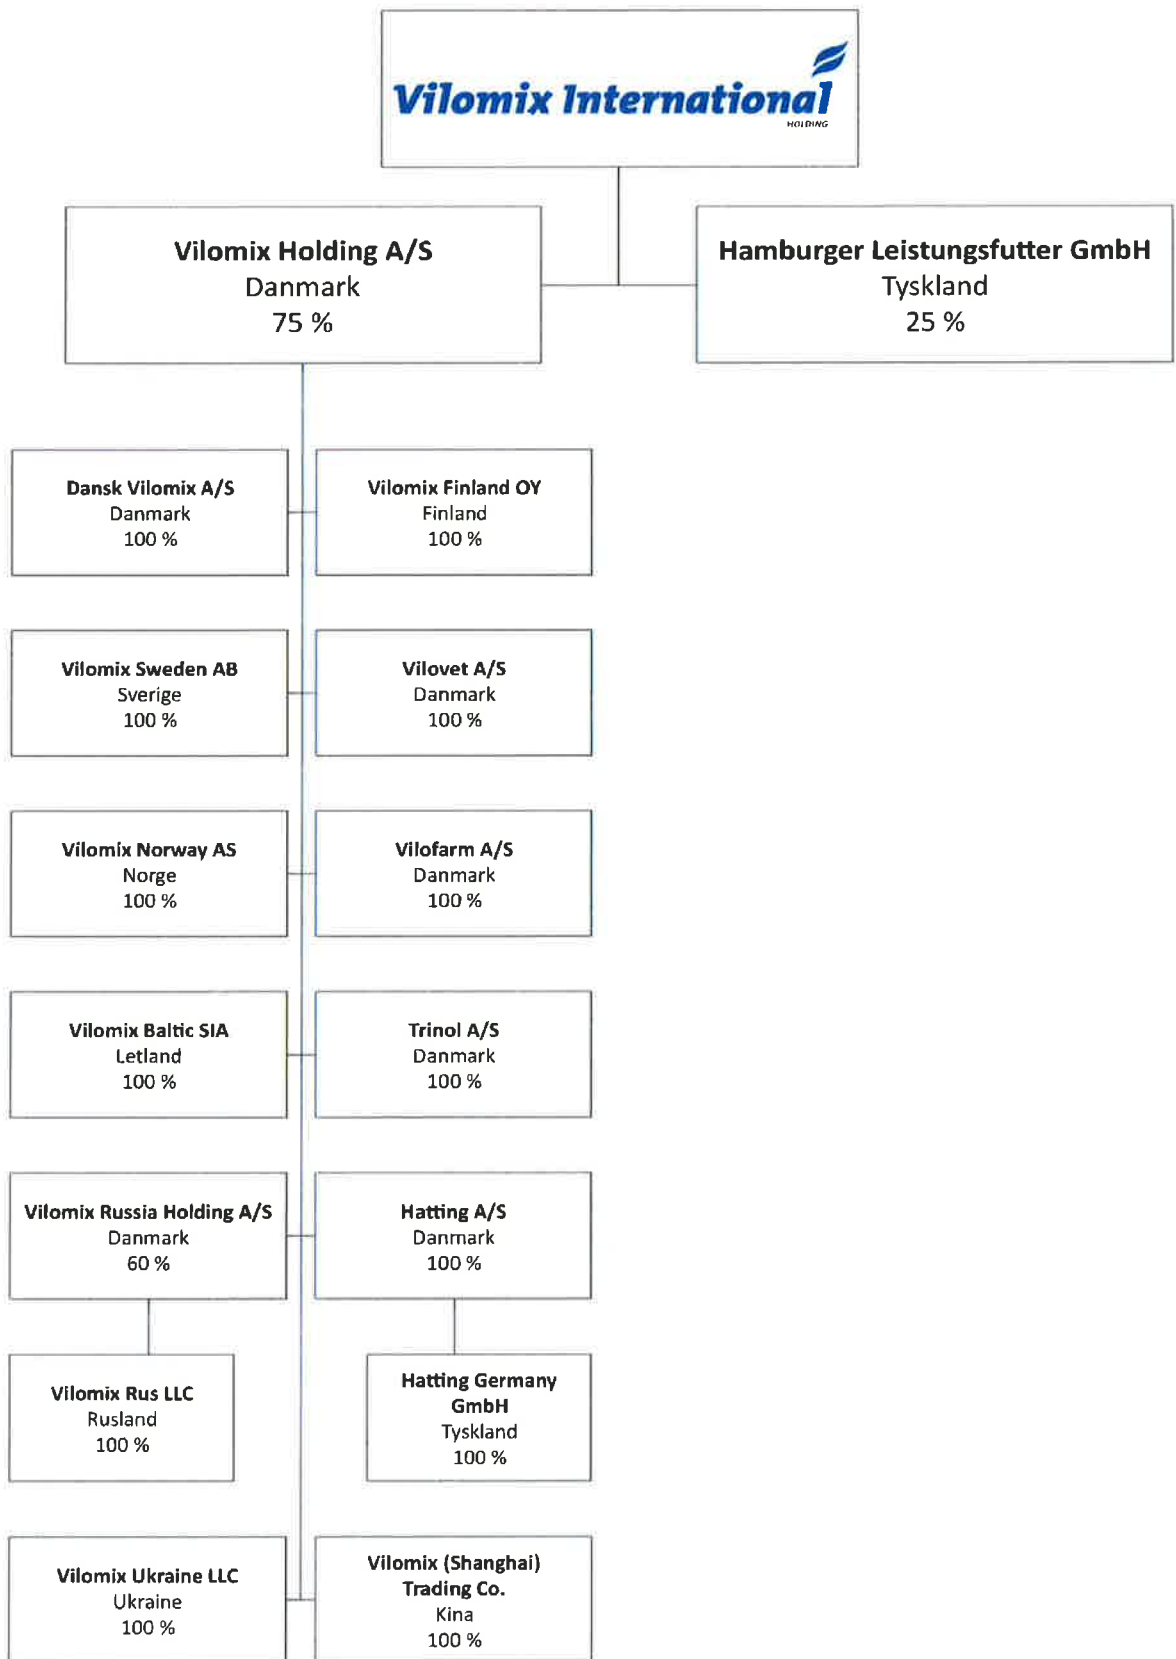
Vilomix International
HOLDING

Vilomix Holding A/S
Danmark
75 %

Hamburger Leistungsfutter GmbH
Tyskland
25 %

Dansk Vilomix A/S
Danmark
100 %

Vilomix Finland OY
Finland
100 %

Vilomix Sweden AB
Sverige
100 %

Vilovet A/S
Danmark
100 %

Vilomix Norway AS
Norge
100 %

Vilofarm A/S
Danmark
100 %

Vilomix Baltic SIA
Letland
100 %

Trinol A/S
Danmark
100 %

Vilomix Russia Holding A/S
Danmark
60 %

Hatting A/S
Danmark
100 %

Vilomix Rus LLC
Rusland
100 %

Hatting Germany GmbH
Tyskland
100 %

Vilomix Ukraine LLC
Ukraine
100 %

Vilomix (Shanghai) Trading Co.
Kina
100 %